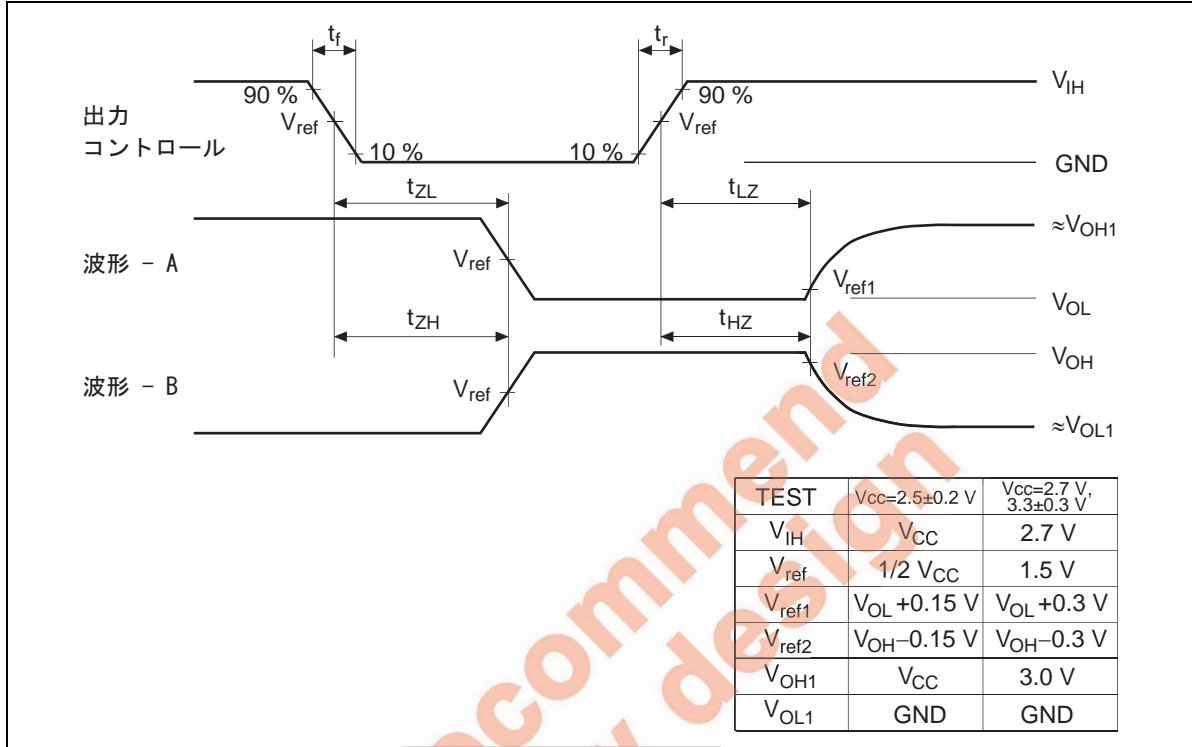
$t_f$

$t_r$

90 %

$V_{IH}$

90 %

出力
コントロール

$V_{ref}$

$V_{ref}$

10 %

10 %

GND

$t_{ZL}$

$t_{LZ}$

$\approx V_{OH1}$

波形 – A

$V_{ref}$

$V_{ref1}$

$V_{OL}$

$t_{ZH}$

$t_{HZ}$

$V_{OH}$

波形 – B

$V_{ref}$

$V_{ref2}$

$\approx V_{OL1}$

| TEST | Vcc=2.5±0.2 V | Vcc=2.7 V, 3.3±0.3 V |
|---|---|---|
| $V_{IH}$ | $V_{CC}$ | 2.7 V |
| $V_{ref}$ | 1/2 $V_{CC}$ | 1.5 V |
| $V_{ref1}$ | $V_{OL}$ +0.15 V | $V_{OL}$ +0.3 V |
| $V_{ref2}$ | $V_{OH}$–0.15 V | $V_{OH}$–0.3 V |
| $V_{OH1}$ | $V_{CC}$ | 3.0 V |
| $V_{OL1}$ | GND | GND |

recommend
y design